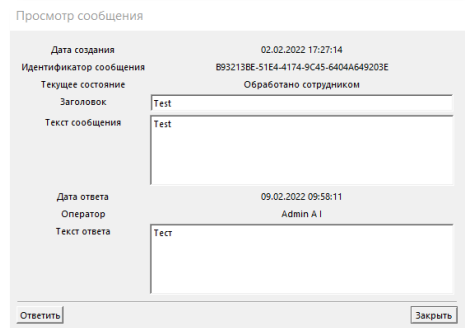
Просмотр сообщения

Дата создания 02.02.2022 17:27:14
Идентификатор сообщения B93213BE-51E4-4174-9C45-6404A649203E
Текущее состояние Обработано сотрудником
Заголовок Test
Текст сообщения Test

Дата ответа 09.02.2022 09:58:11
Оператор Admin A I
Текст ответа Тест

Ответить
Закрыть